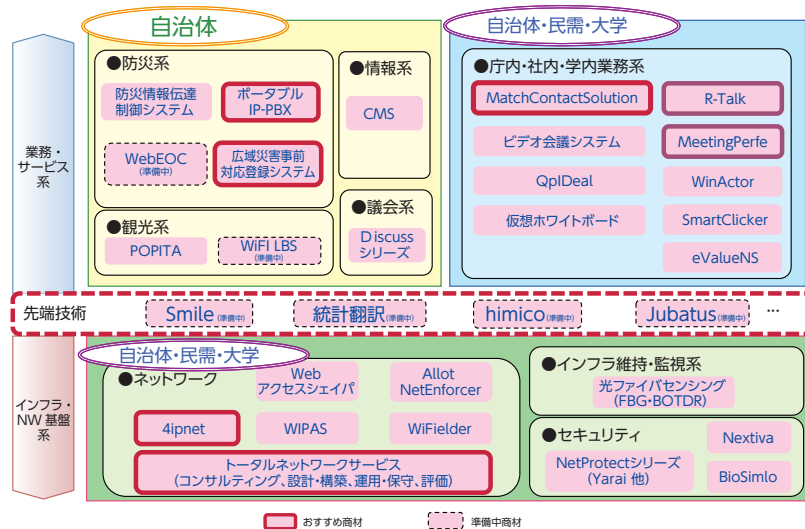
自治体

自治体・民需・大学

業務・サービス系

●防災系

防災情報伝達制御システム

ポータブルIP-PBX

WebEOC (準備中)

広域災害事前対応登録システム

●情報系

CMS

●観光系

POPITA

WiFi LBS (準備中)

●議会系

Discussシリーズ

●庁内・社内・学内業務系

MatchContactSolution

R-Talk

ビデオ会議システム

MeetingPerfe

QpIDeal

WinActor

仮想ホワイトボード

SmartClicker

eValueNS

先端技術

Smile (準備中)

統計翻訳 (準備中)

himico (準備中)

Jubatus (準備中)

…

インフラ・NW基盤系

自治体・民需・大学

●ネットワーク

Webアクセスシェイパ

Allot NetEnforcer

4ipnet

WIPAS

WiFielder

トータルネットワークサービス（コンサルティング、設計・構築、運用・保守、評価）

●インフラ維持・監視系

光ファイバセンシング (FBG・BOTDR)

●セキュリティ

NetProtectシリーズ (Yarai 他)

Nextiva

BioSimlo

おすすめ商材

準備中商材